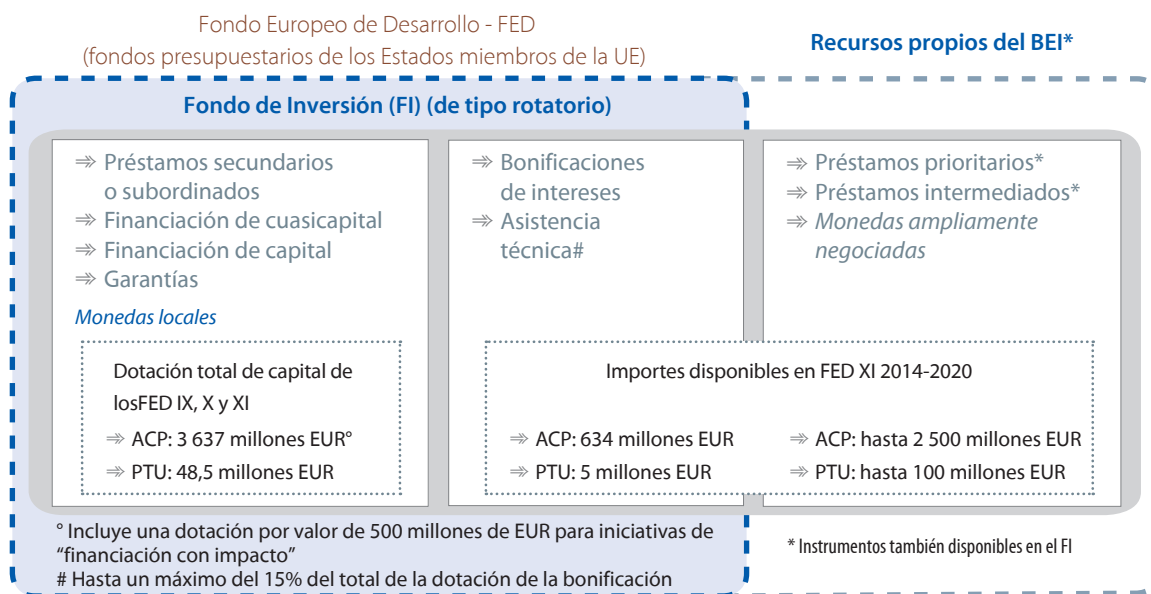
Fondo Europeo de Desarrollo - FED
(fondos presupuestarios de los Estados miembros de la UE)

Recursos propios del BEI*

Fondo de Inversión (FI) (de tipo rotatorio)

⇛ Préstamos secundarios o subordinados
⇛ Financiación de cuasicapital
⇛ Financiación de capital
⇛ Garantías

Monedas locales

Dotación total de capital de losFED IX, X y XI
⇛ ACP: 3 637 millones EUR°
⇛ PTU: 48,5 millones EUR

⇛ Bonificaciones de intereses
⇛ Asistencia técnica#

⇛ Préstamos prioritarios*
⇛ Préstamos intermediados*
⇛ Monedas ampliamente negociadas

Importes disponibles en FED XI 2014-2020
⇛ ACP: 634 millones EUR
⇛ PTU: 5 millones EUR
⇛ ACP: hasta 2 500 millones EUR
⇛ PTU: hasta 100 millones EUR

° Incluye una dotación por valor de 500 millones de EUR para iniciativas de "financiación con impacto"
# Hasta un máximo del 15% del total de la dotación de la bonificación

* Instrumentos también disponibles en el FI